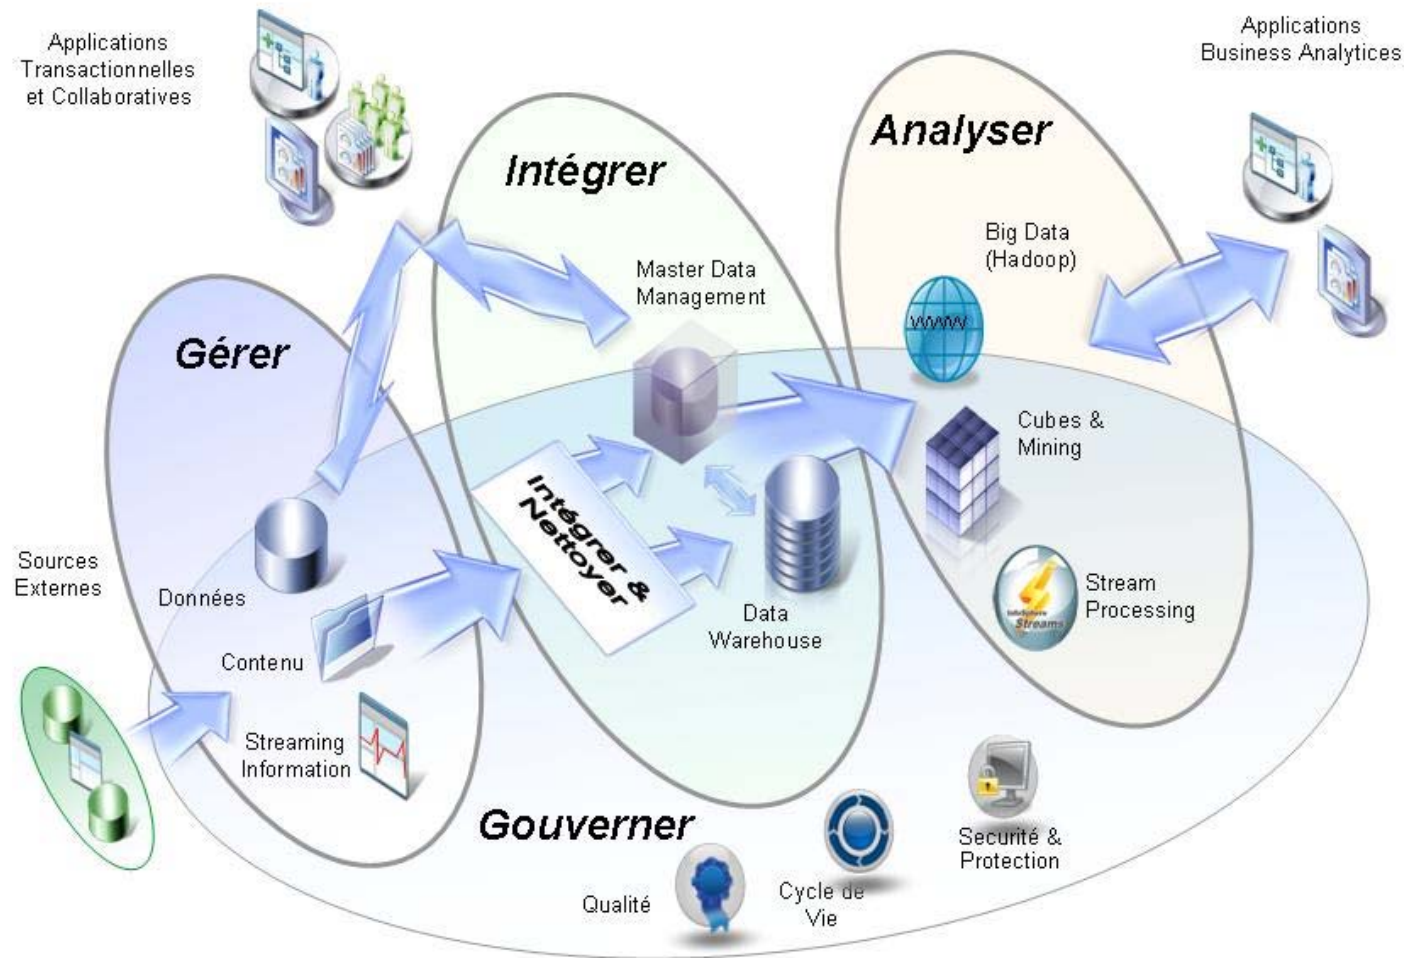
Applications Transactionnelles et Collaboratives

Applications Business Analytics

Intégrer

Analyser

Gérer

Master Data Management

Big Data (Hadoop)

www

Cubes & Mining

Intégrer & Nettoyer

Sources Externes

Données

Contenu

Streaming Information

Data Warehouse

Stream Processing

Streams

Gouverner

Qualité

Cycle de Vie

Securité & Protection